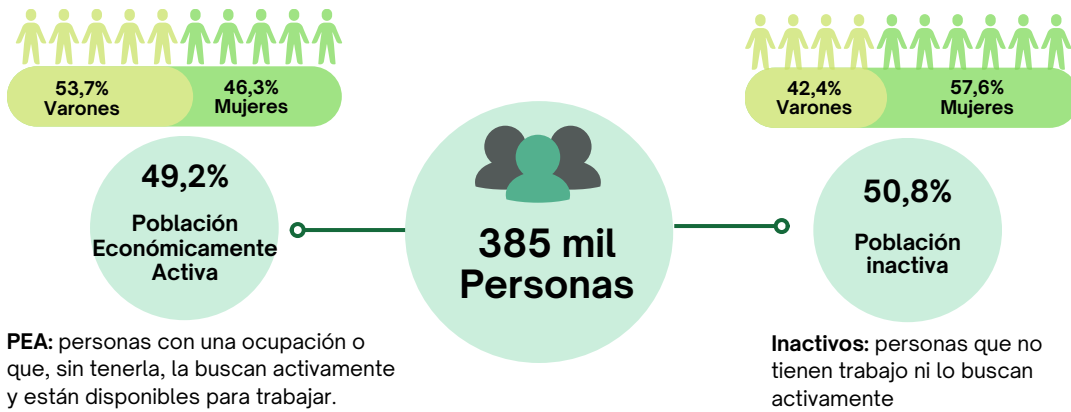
53,7%
Varones

46,3%
Mujeres

49,2%

Población Económicamente Activa

PEA: personas con una ocupación o que, sin tenerla, la buscan activamente y están disponibles para trabajar.

385 mil Personas

42,4%
Varones

57,6%
Mujeres

50,8%

Población inactiva

Inactivos: personas que no tienen trabajo ni lo buscan activamente